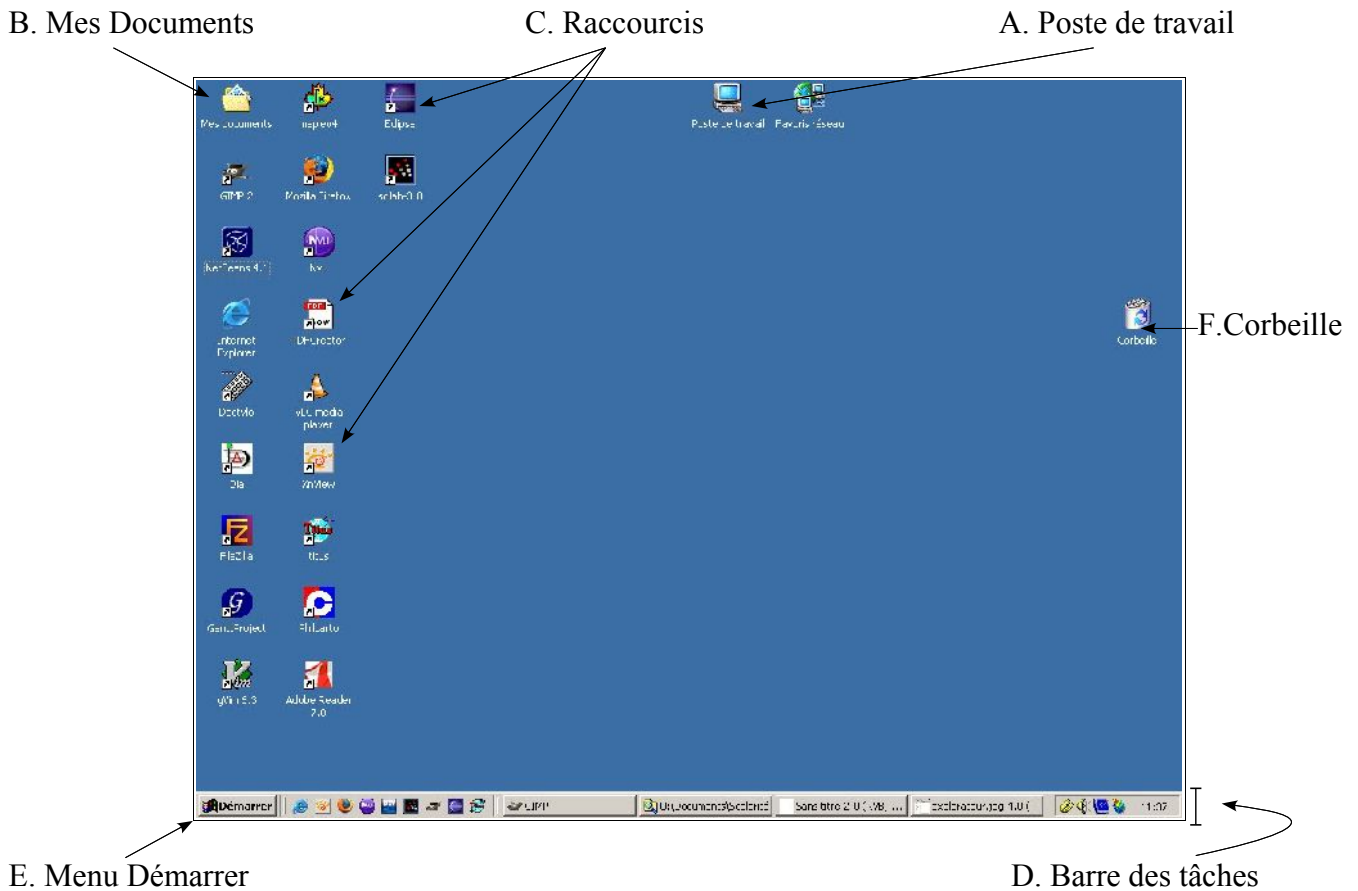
B. Mes Documents

C. Raccourcis

A. Poste de travail

Mes documents

nspire4

Eclipse

Poste de travail

Favoris réseau

GIMP 2

Mozilla Firefox

scilab-3.0

NetBeans 4.1

NVU

Internet Explorer

PDFCreator

F.Corbeille

Corbeille

Dactylo

VLC media player

Dia

XnView

FileZilla

tbus

GanttProject

FlashCarto

gVim 6.3

Adobe Reader 7.0

Démarrer

GIMP

Sans titre 2.0 (RVB, ...

11:07

E. Menu Démarrer

D. Barre des tâches